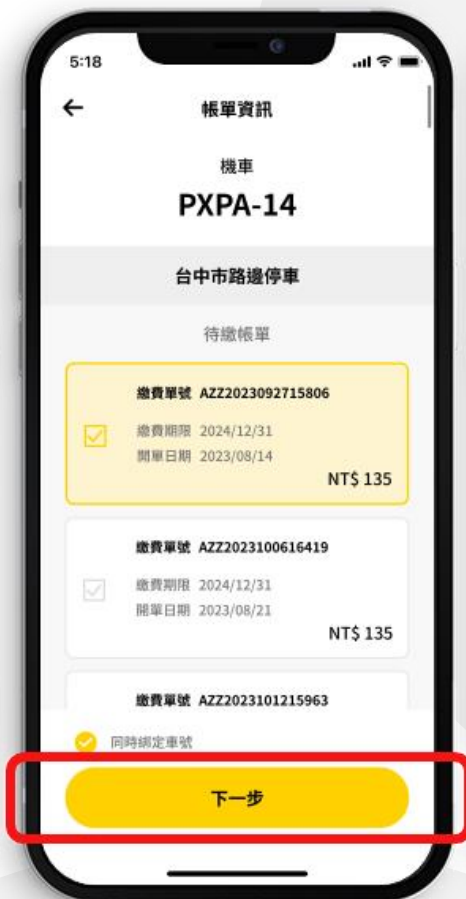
5:18

帳單資訊

機車

PXPA-14

台中市路邊停車

待繳帳單

繳費單號 AZZ2023092715806

繳費期限 2024/12/31

開單日期 2023/08/14

NT$ 135

繳費單號 AZZ2023100616419

繳費期限 2024/12/31

開單日期 2023/08/21

NT$ 135

繳費單號 AZZ2023101215963

同時綁定車號

下一步